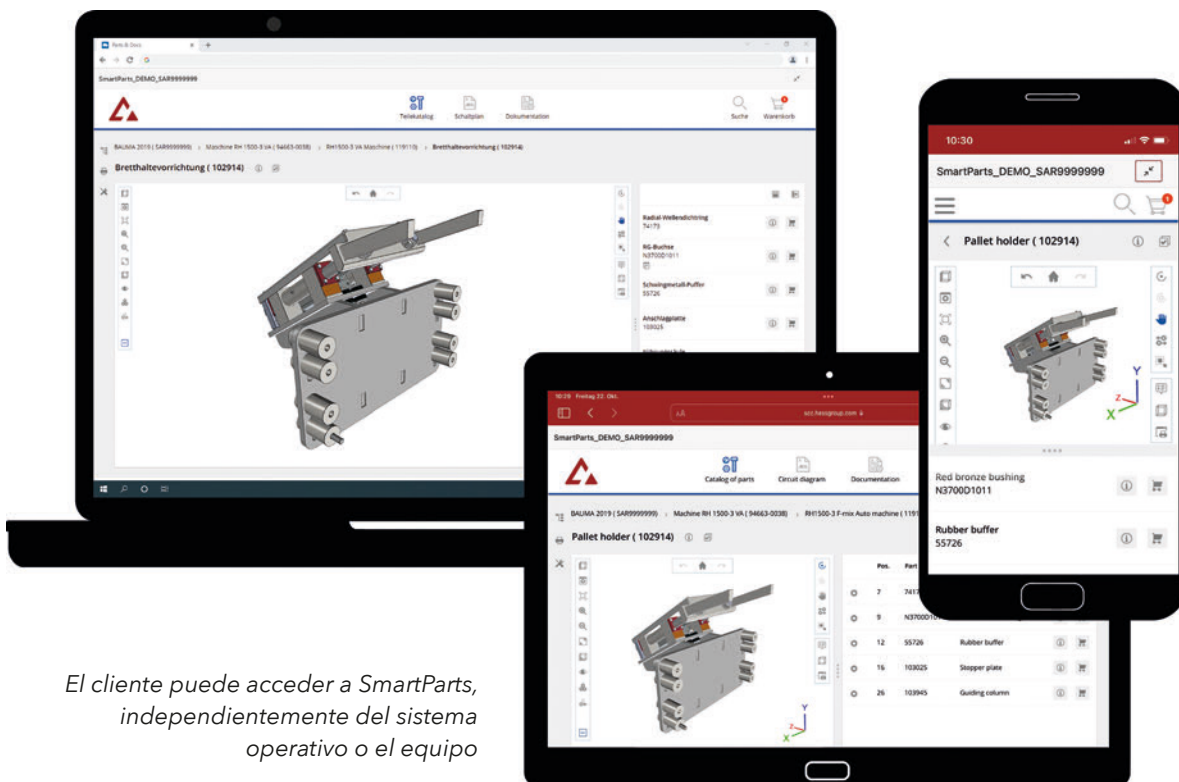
Parts & Docs

SmartParts_DEMO_SAR9999999

Teilekatalog Schaltplan Dokumentation Suche Warenkorb

BAUMA 2019 ( SAR9999999 ) > Maschine RH 1500-3 VA ( 94663-0038 ) > RH1500-3 VA Maschine ( 119110 ) > Bretthaltevorrichtung ( 102914 )

Bretthaltevorrichtung ( 102914 )

Radial-Wellendichtring
74173

RG-Buchse
N3700D1011

Schwingmetall-Puffer
55726

Anschlagplatte
103025

10:29 Freitag 22. Okt.

scc.hessgroup.com

SmartParts_DEMO_SAR9999999

Catalog of parts Circuit diagram Documentation

BAUMA 2019 ( SAR9999999 ) > Machine RH 1500-3 VA ( 94663-0038 ) > RH1500-3 F-mix Auto machine ( 1191

Pallet holder ( 102914 )

| | Pos. | Part | | |
|---|---|---|---|---|
| | 7 | 7417 | | |
| | 9 | N3700D10 | | |
| | 12 | 55726 | Rubber buffer | |
| | 16 | 103025 | Stopper plate | |
| | 26 | 103945 | Guiding column | |

10:30

SmartParts_DEMO_SAR9999999

Pallet holder ( 102914 )

Red bronze bushing
N3700D1011

Rubber buffer
55726

El cliente puede acceder a SmartParts, independientemente del sistema operativo o el equipo